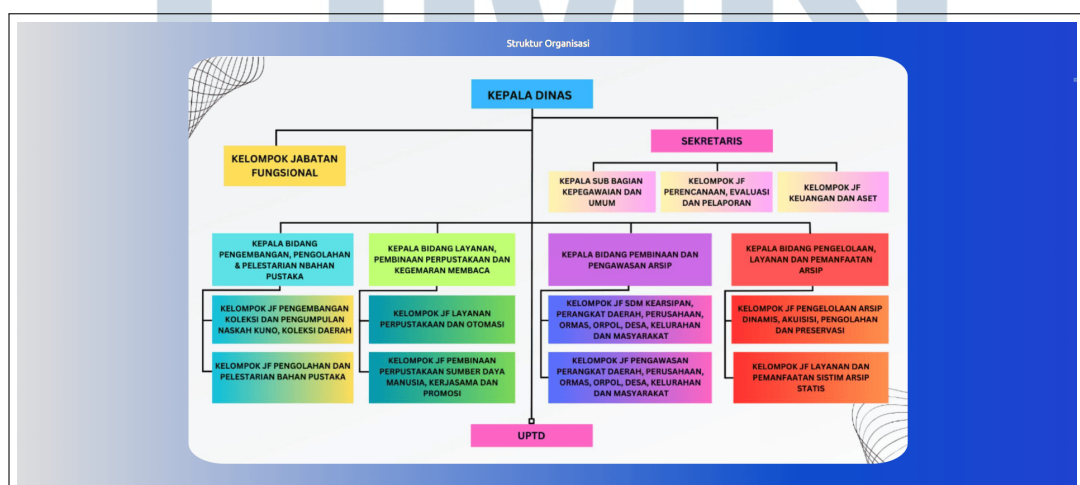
Struktur Organisasi

KEPALA DINAS

KELOMPOK JABATAN FUNGSIONAL

SEKRETARIS

KEPALA SUB BAGIAN KEPEGAWAIAN DAN UMUM

KELOMPOK JF PERENCANAAN, EVALUASI DAN PELAPORAN

KELOMPOK JF KEUANGAN DAN ASET

KEPALA BIDANG PENGEMBANGAN, PENGOLAHAN & PELESTARIAN NBAHAN PUSTAKA

KELOMPOK JF PENGEMBANGAN KOLEKSI DAN PENGUMPULAN NASKAH KUNO, KOLEKSI DAERAH

KELOMPOK JF PENGOLAHAN DAN PELESTARIAN BAHAN PUSTAKA

KEPALA BIDANG LAYANAN, PEMBINAAN PERPUSTAKAAN DAN KEGEMARAN MEMBACA

KELOMPOK JF LAYANAN PERPUSTAKAAN DAN OTOMASI

KELOMPOK JF PEMBINAAN PERPUSTAKAAN SUMBER DAYA MANUSIA, KERJASAMA DAN PROMOSI

KEPALA BIDANG PEMBINAAN DAN PENGAWASAN ARSIP

KELOMPOK JF SDM KEARSIPAN, PERANGKAT DAERAH, PERUSAHAAN, ORMAS, ORPOL, DESA, KELURAHAN DAN MASYARAKAT

KELOMPOK JF PENGAWASAN PERANGKAT DAERAH, PERUSAHAAN, ORMAS, ORPOL, DESA, KELURAHAN DAN MASYARAKAT

KEPALA BIDANG PENGELOLAAN, LAYANAN DAN PEMANFAATAN ARSIP

KELOMPOK JF PENGELOLAAN ARSIP DINAMIS, AKUISISI, PENGOLAHAN DAN PRESERVASI

KELOMPOK JF LAYANAN DAN PEMANFAATAN SISTIM ARSIP STATIS

UPTD